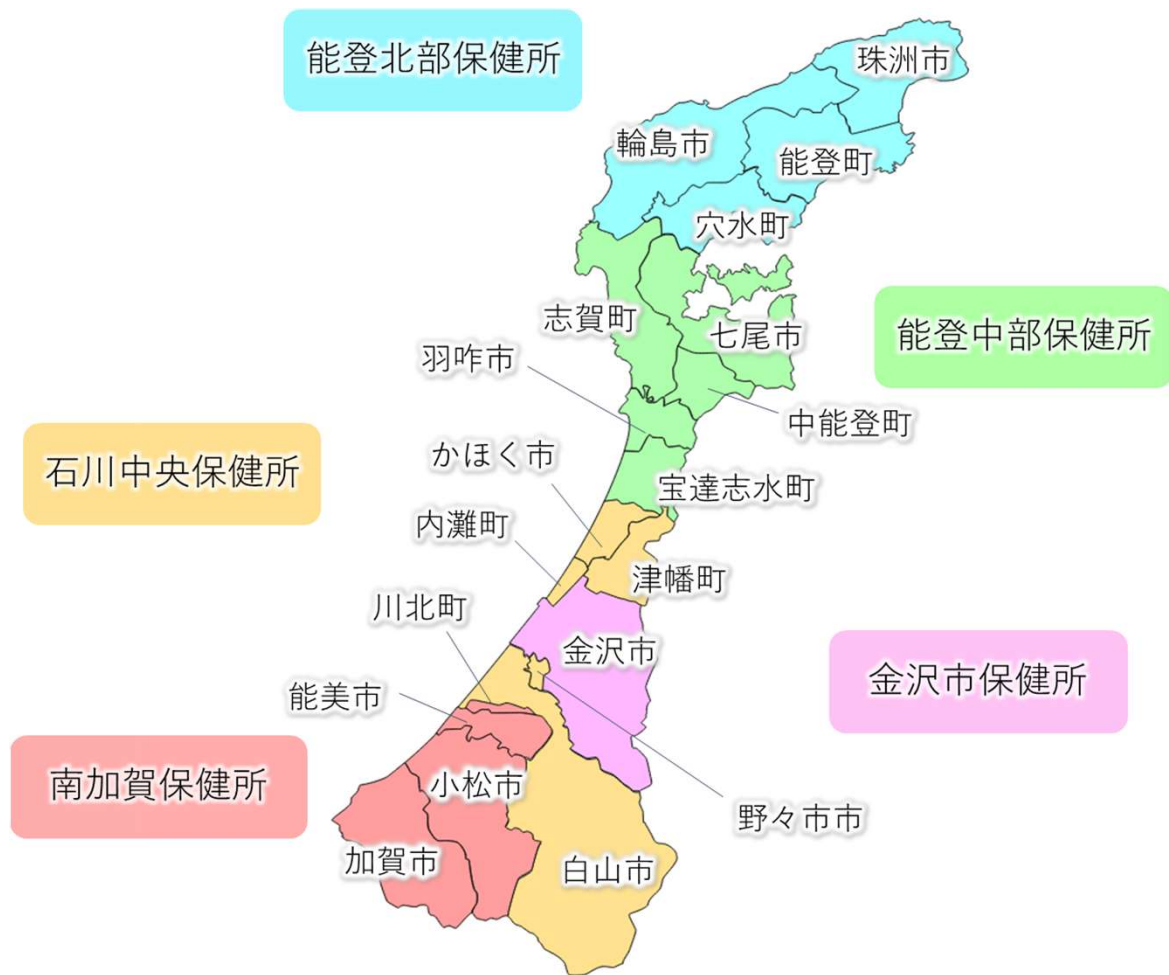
能登北部保健所

珠洲市

輪島市

能登町

穴水町

志賀町

七尾市

能登中部保健所

羽咋市

中能登町

石川中央保健所

かほく市

宝達志水町

内灘町

津幡町

川北町

金沢市

金沢市保健所

能美市

南加賀保健所

小松市

野々市市

加賀市

白山市